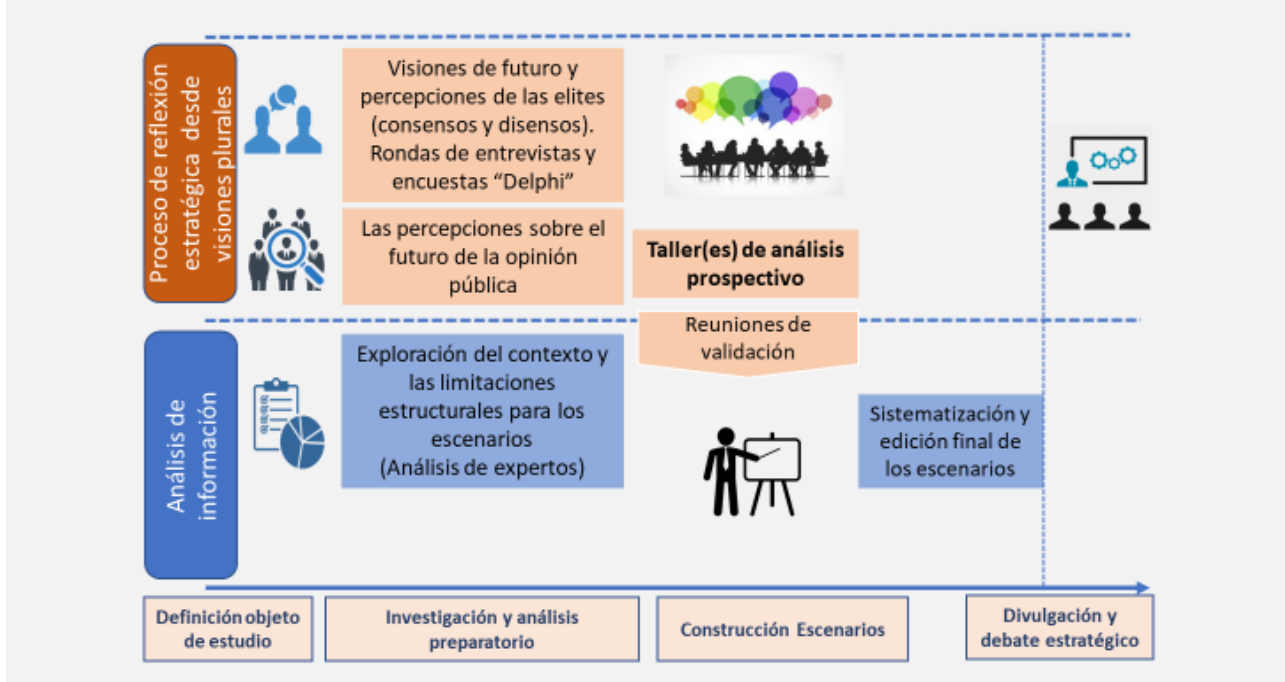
Proceso de reflexión estratégica desde visiones plurales

Visiones de futuro y percepciones de las elites (consensos y disensos). Rondas de entrevistas y encuestas “Delphi”

Las percepciones sobre el futuro de la opinión pública

Taller(es) de análisis prospectivo

Reuniones de validación

Análisis de información

Exploración del contexto y las limitaciones estructurales para los escenarios (Análisis de expertos)

Sistematización y edición final de los escenarios

Definición objeto de estudio

Investigación y análisis preparatorio

Construcción Escenarios

Divulgación y debate estratégico